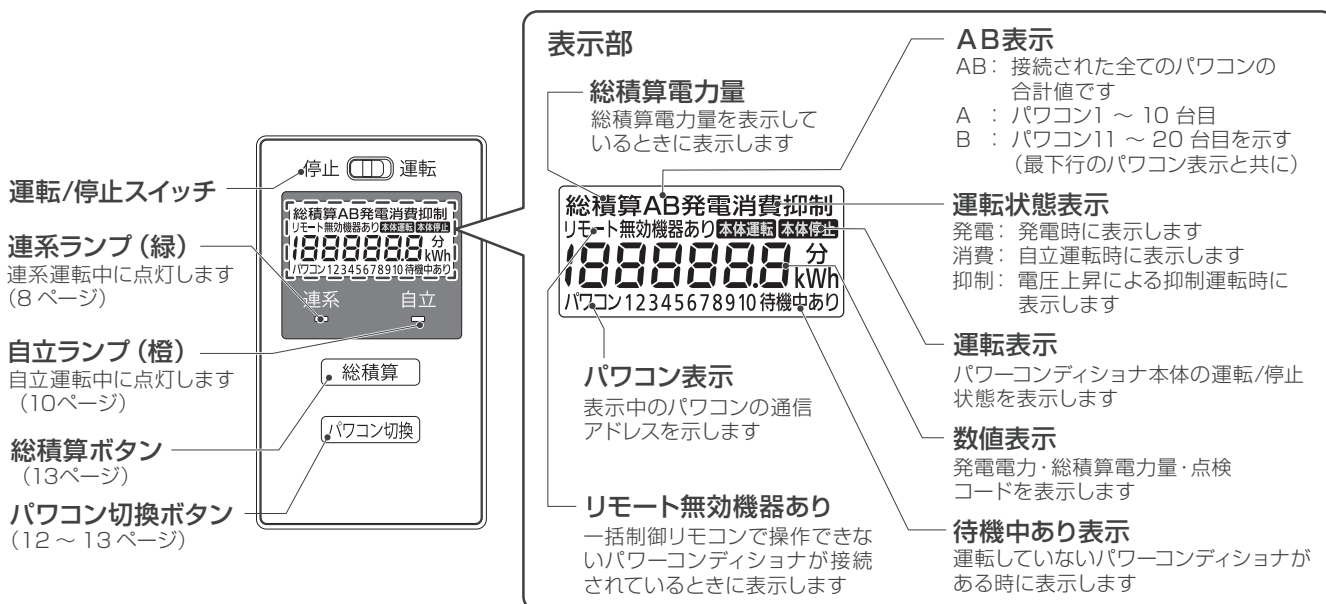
運転/停止スイッチ

連系ランプ（緑）
連系運転中に点灯します
(8 ページ)

自立ランプ（橙）
自立運転中に点灯します
（10ページ）

総積算ボタン
（13ページ）

パワコン切換ボタン
(12 ～ 13 ページ)

停止 運転

総積算AB発電消費抑制
リモート無効機器あり 本体運転 本体停止
188888.8 分 kWh
パワコン12345678910 待機中あり

連系 自立

総積算

パワコン切換

表示部

総積算電力量
総積算電力量を表示しているときに表示します

総積算AB発電消費抑制
リモート無効機器あり 本体運転 本体停止
188888.8 分 kWh
パワコン12345678910 待機中あり

パワコン表示
表示中のパワコンの通信アドレスを示します

リモート無効機器あり
一括制御リモコンで操作できないパワーコンディショナが接続されているときに表示します

AB表示
AB: 接続された全てのパワコンの合計値です
A : パワコン1 ～ 10 台目
B : パワコン11 ～ 20 台目を示す（最下行のパワコン表示と共に）

運転状態表示
発電: 発電時に表示します
消費: 自立運転時に表示します
抑制: 電圧上昇による抑制運転時に表示します

運転表示
パワーコンディショナ本体の運転/停止状態を表示します

数値表示
発電電力・総積算電力量・点検コードを表示します

待機中あり表示
運転していないパワーコンディショナがある時に表示します